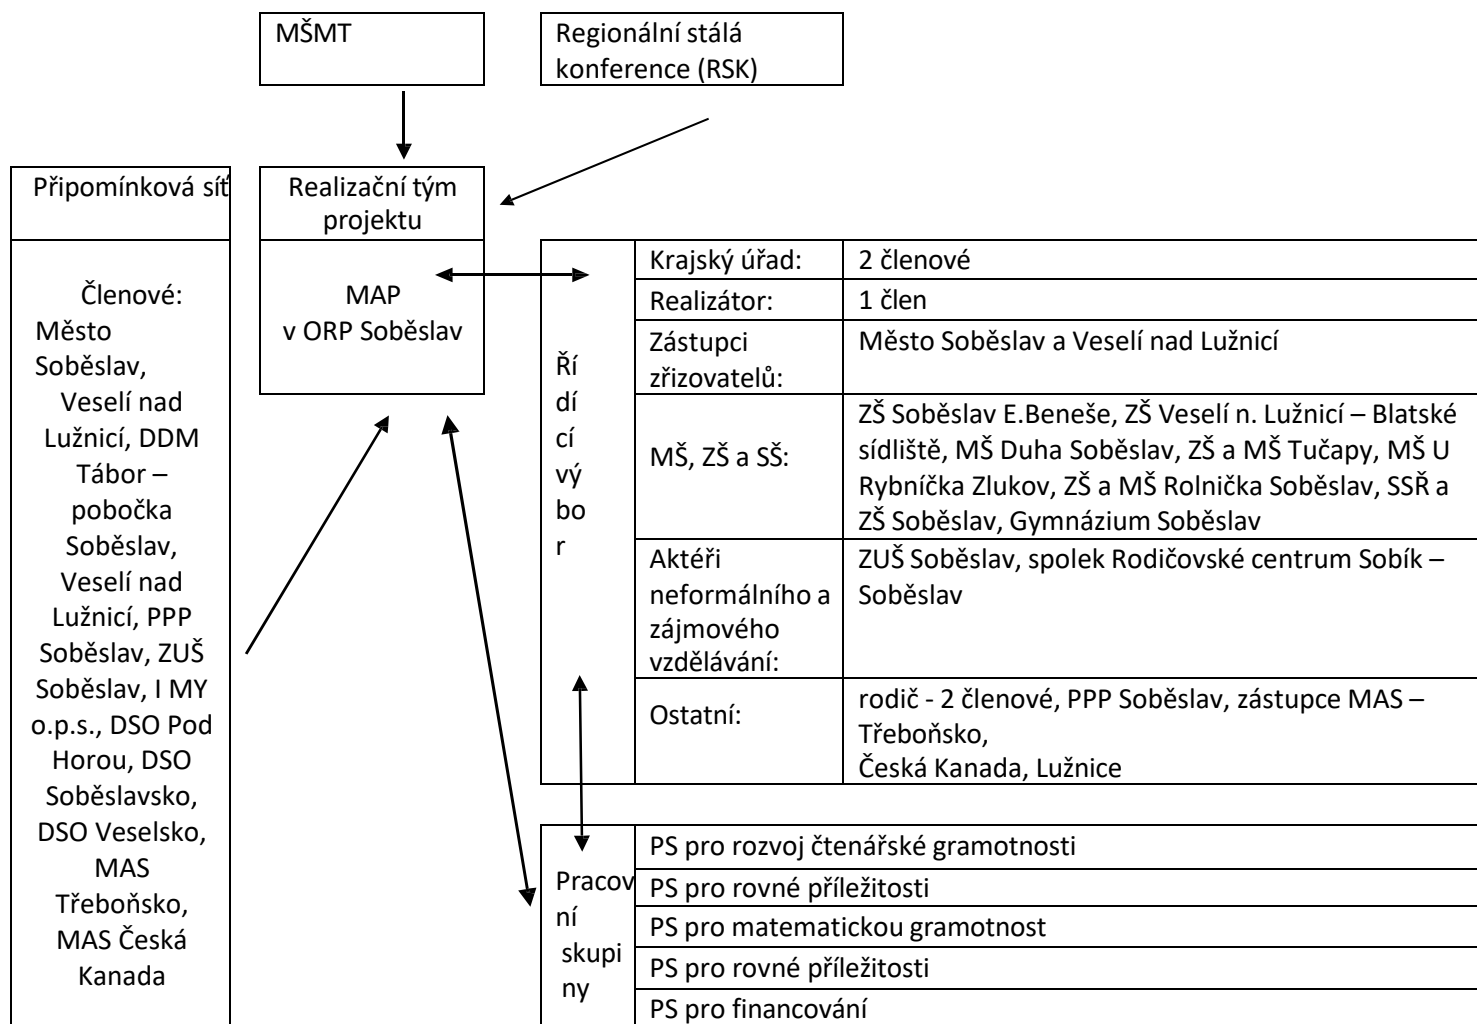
MŠMT

Regionální stálá konference (RSK)

Připomínková síť

Členové: Město Soběslav, Veselí nad Lužnicí, DDM Tábor – pobočka Soběslav, Veselí nad Lužnicí, PPP Soběslav, ZUŠ Soběslav, I MY o.p.s., DSO Pod Horou, DSO Soběslavsko, DSO Veselsko, MAS Třeboňsko, MAS Česká Kanada

Realizační tým projektu

MAP v ORP Soběslav

Řídící výbor

| Krajský úřad: | 2 členové |
|---|---|
| Realizátor: | 1 člen |
| Zástupci zřizovatelů: | Město Soběslav a Veselí nad Lužnicí |
| MŠ, ZŠ a SŠ: | ZŠ Soběslav E.Beneše, ZŠ Veselí n. Lužnicí – Blatské sídliště, MŠ Duha Soběslav, ZŠ a MŠ Tučapy, MŠ U Rybníčka Zlukov, ZŠ a MŠ Rolnička Soběslav, SSŘ a ZŠ Soběslav, Gymnázium Soběslav |
| Aktéři neformálního a zájmového vzdělávání: | ZUŠ Soběslav, spolek Rodičovské centrum Sobík – Soběslav |
| Ostatní: | rodič - 2 členové, PPP Soběslav, zástupce MAS – Třeboňsko, Česká Kanada, Lužnice |

Pracovní skupiny

| PS pro rozvoj čtenářské gramotnosti |
|---|
| PS pro rovné příležitosti |
| PS pro matematickou gramotnost |
| PS pro rovné příležitosti |
| PS pro financování |